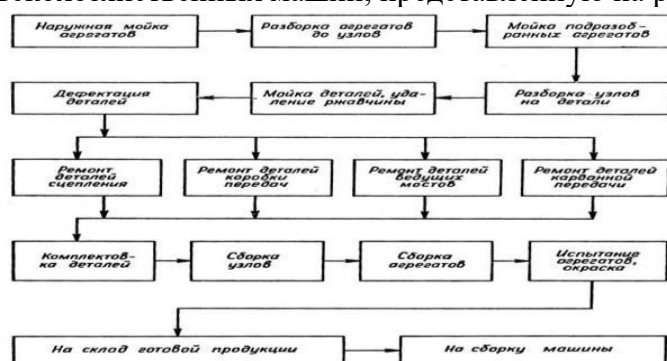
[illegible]

Наружная мойка агрегатов

Разборка агрегатов до узлов

Мойка подразобранных агрегатов

Дефектация деталей

Мойка деталей, удаление ржавчины

Разборка узлов на детали

Ремонт деталей сцепления

Ремонт деталей коробки передач

Ремонт деталей ведущих мостов

Ремонт деталей карданной передачи

Комплектовка деталей

Сборка узлов

Сборка агрегатов

Испытание агрегатов, окраска

На склад готовой продукции

На сборку машины